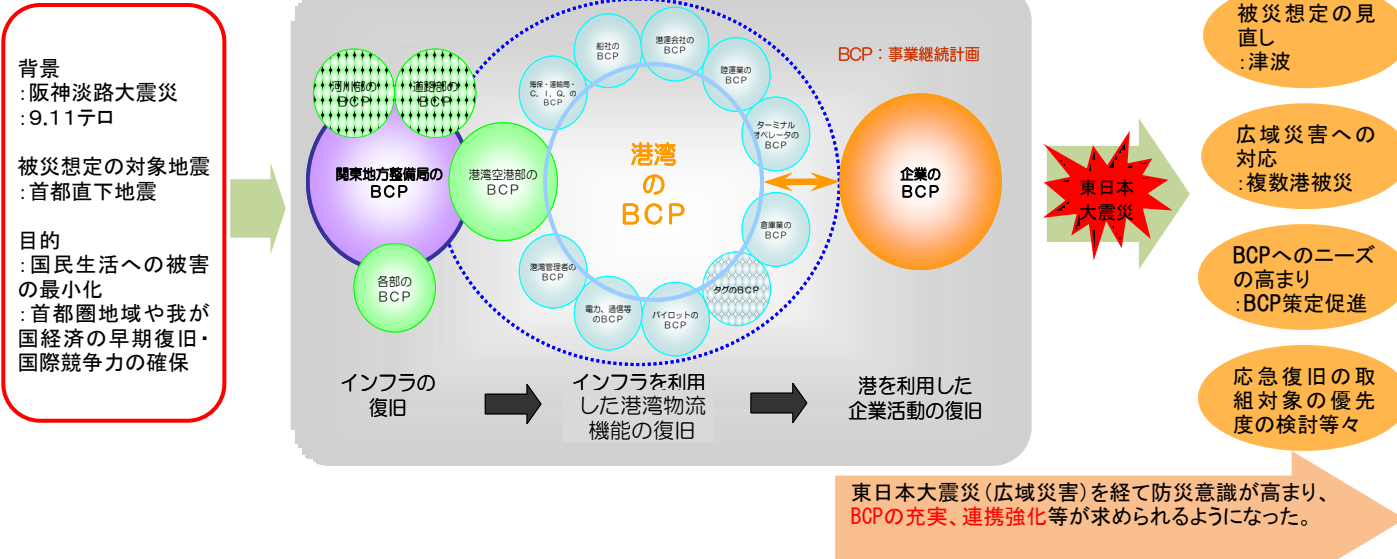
背景
:阪神淡路大震災
:9.11テロ

被災想定の対象地震
:首都直下地震

目的
:国民生活への被害の最小化
:首都圏地域や我が国経済の早期復旧・国際競争力の確保

河川部のBCP

道路部のBCP

関東地方整備局のBCP

港湾空港部のBCP

各部のBCP

船社のBCP

港運会社のBCP

陸運業のBCP

ターミナルオペレータのBCP

倉庫業のBCP

タグのBCP

パイロットのBCP

電力、通信等のBCP

港湾管理者のBCP

海保・運輸局・C、I、Q、のBCP

港湾のBCP

BCP:事業継続計画

企業のBCP

インフラの復旧

インフラを利用した港湾物流機能の復旧

港を利用した企業活動の復旧

東日本大震災

被災想定の見直し
:津波

広域災害への対応
:複数港被災

BCPへのニーズの高まり
:BCP策定促進

応急復旧の取組対象の優先度の検討等々

東日本大震災(広域災害)を経て防災意識が高まり、BCPの充実、連携強化等が求められるようになった。